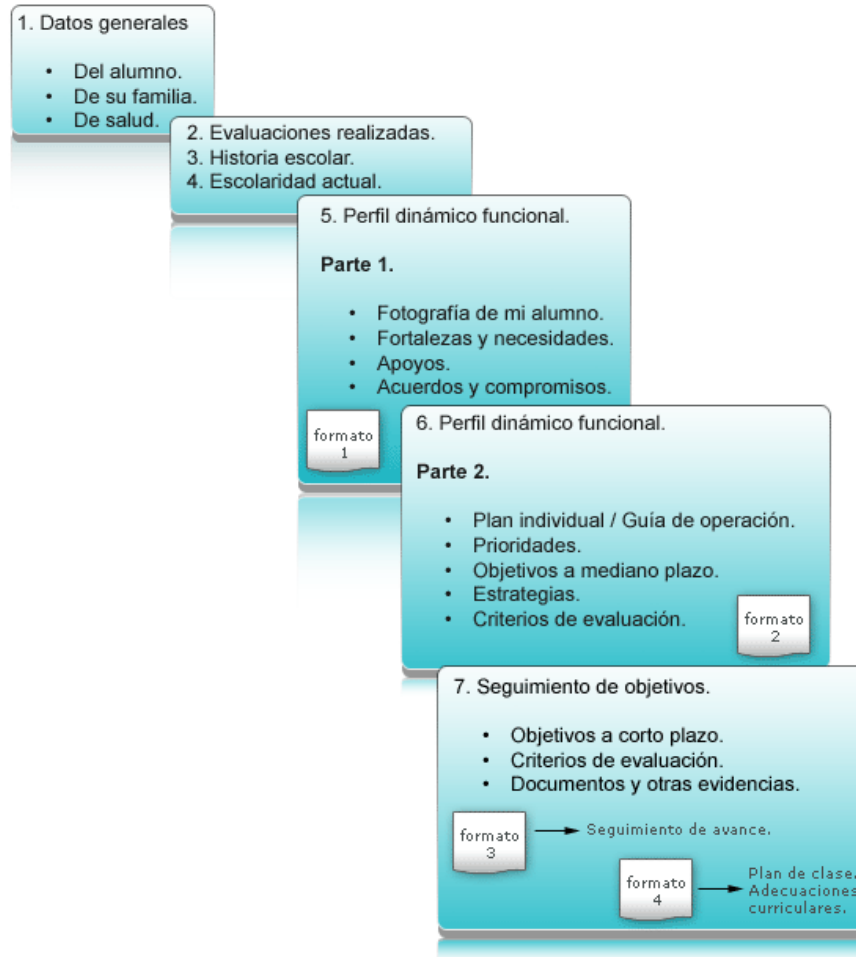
1. Datos generales

- Del alumno.
- De su familia.
- De salud.

2. Evaluaciones realizadas.
3. Historia escolar.
4. Escolaridad actual.

5. Perfil dinámico funcional.

**Parte 1.**

- Fotografía de mi alumno.
- Fortalezas y necesidades.
- Apoyos.
- Acuerdos y compromisos.

formato 1

6. Perfil dinámico funcional.

**Parte 2.**

- Plan individual / Guía de operación.
- Prioridades.
- Objetivos a mediano plazo.
- Estrategias.
- Criterios de evaluación.

formato 2

7. Seguimiento de objetivos.

- Objetivos a corto plazo.
- Criterios de evaluación.
- Documentos y otras evidencias.

formato 3 → Seguimiento de avance.

formato 4 → Plan de clase. Adecuaciones curriculares.